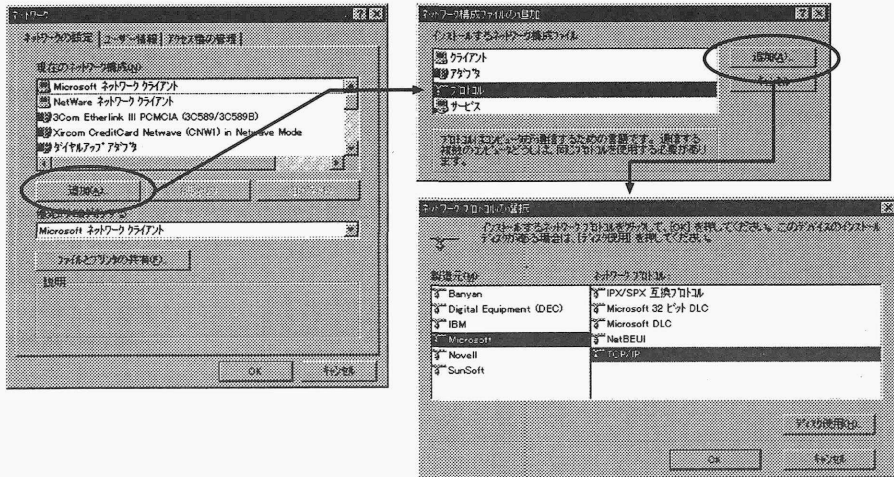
ネットワーク
ネットワークの設定 | ユーザー情報 | アクセス権の管理
現在のネットワーク構成(N):
Microsoft ネットワーク クライアント
NetWare ネットワーク クライアント
3Com Etherlink III PCMCIA (3C589/3C589B)
Xircom CreditCard Netwave (CNW1) in Netwave Mode
ダイヤルアップ アダプタ
追加(A)...
優先的にログオンするネットワーク:
Microsoft ネットワーク クライアント
ファイルとプリンタの共有(F)...
説明
OK
キャンセル

ネットワーク構成ファイルの追加
インストールするネットワーク構成ファイル:
クライアント
アダプタ
プロトコル
サービス
追加(A)...
キャンセル
プロトコルはコンピュータが通信するための言語です。通信する複数のコンピュータどうしは、同じプロトコルを使用する必要があります。

ネットワーク プロトコルの選択
インストールするネットワーク プロトコルをクリックして、[OK] を押してください。このデバイスのインストール ディスクがある場合は、[ディスク使用] を押してください。
製造元(M):
Banyan
Digital Equipment (DEC)
IBM
Microsoft
Novell
SunSoft
ネットワーク プロトコル:
IPX/SPX 互換プロトコル
Microsoft 32 ビット DLC
Microsoft DLC
NetBEUI
TCP/IP
ディスク使用(H)...
OK
キャンセル